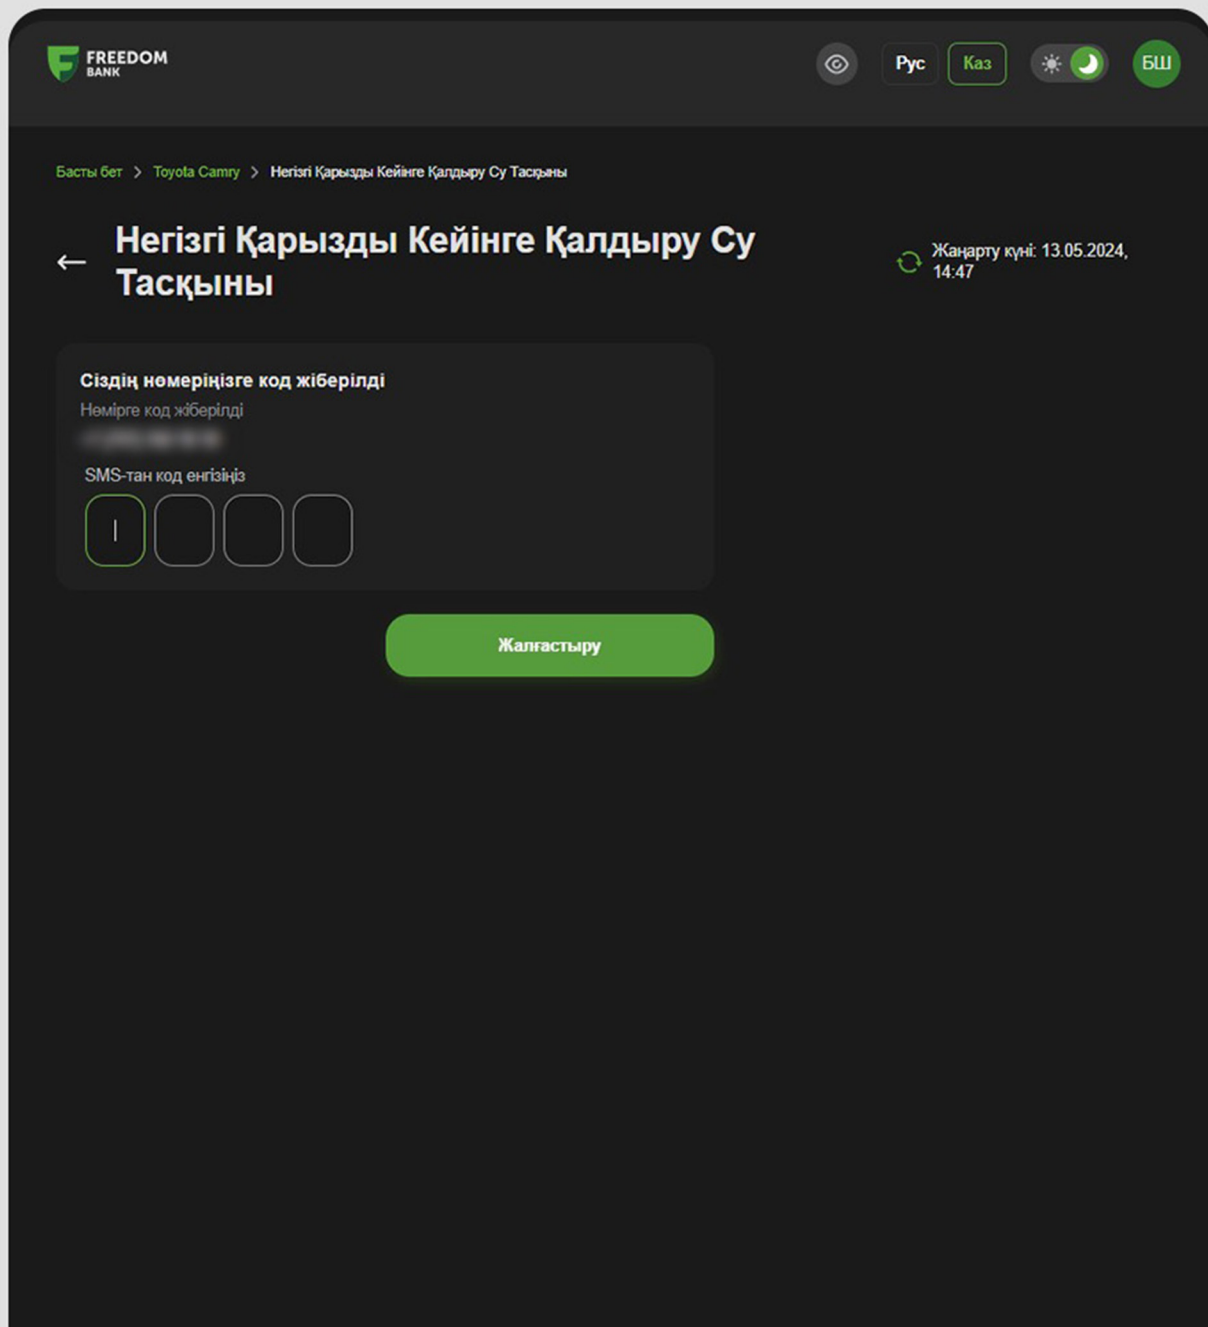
FREEDOM BANK

Рус Каз БШ

Басты бет > Toyota Camry > Негізгі Қарызды Кейінге Қалдыру Су Тасқыны

← Негізгі Қарызды Кейінге Қалдыру Су Тасқыны

Жаңарту күні: 13.05.2024, 14:47

Сіздің нөмеріңізге код жіберілді

Нөмірге код жіберілді

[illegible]

SMS-тан код енгізіңіз

Жалғастыру